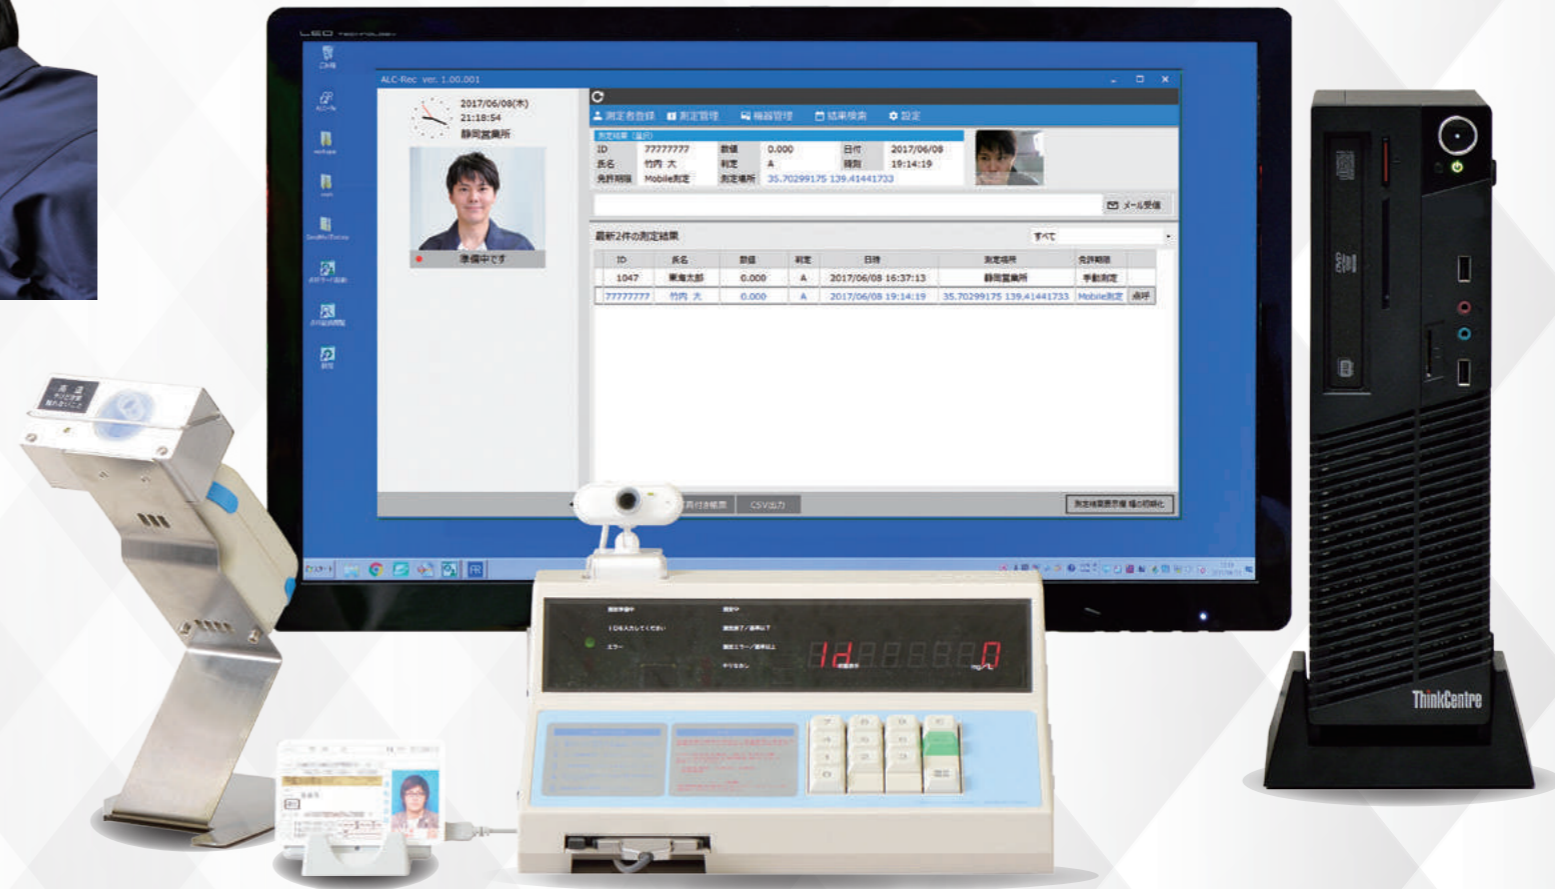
ALC-Rec ver. 1.00.001

2017/06/08(木)
21:18:54
静岡営業所

準備中です

測定者登録　測定管理　機器管理　結果検索　設定

測定結果（当日）

| ID | 77777777 | 数値 | 0.000 | 日付 | 2017/06/08 |
|---|---|---|---|---|---|
| 氏名 | 竹内 大 | 判定 | A | 時刻 | 19:14:19 |
| 免許期限 | Mobile測定 | 測定場所 | 35.70299175 139.41441733 | | |

メール受信

最新2件の測定結果

すべて

| ID | 氏名 | 数値 | 判定 | 日時 | 測定場所 | 免許期限 | |
|---|---|---|---|---|---|---|---|
| 1047 | 東海太郎 | 0.000 | A | 2017/06/08 16:37:13 | 静岡営業所 | 手動測定 | |
| 77777777 | 竹内 大 | 0.000 | A | 2017/06/08 19:14:19 | 35.70299175 139.41441733 | Mobile測定 | 点呼 |

CSV出力

ThinkCentre